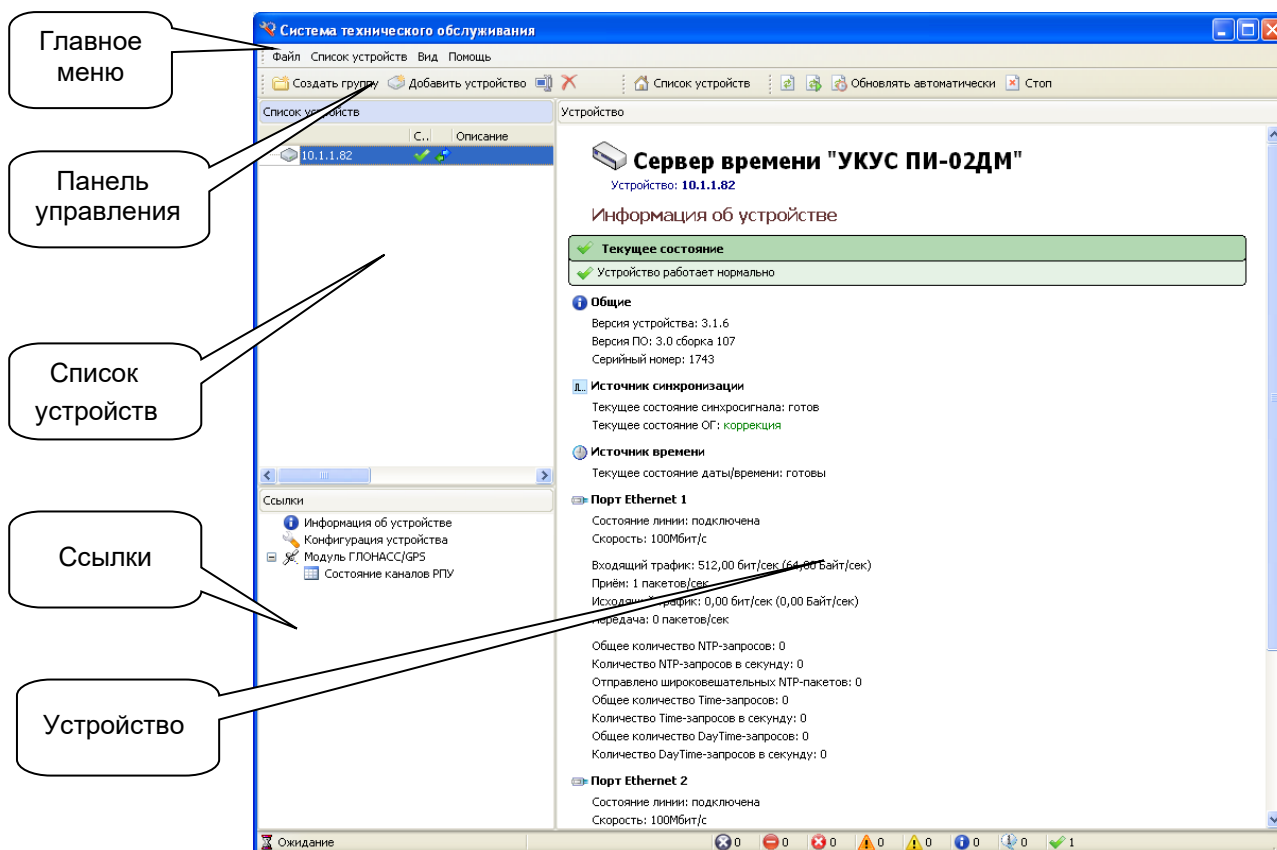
Главное меню

Панель управления

Список устройств

Ссылки

Устройство

Система технического обслуживания

Файл Список устройств Вид Помощь

Создать группу Добавить устройство Список устройств Обновлять автоматически Стоп

Список устройств

| | С.. | Описание |
|---|---|---|
| 10.1.1.82 | | |

Ссылки

Информация об устройстве
Конфигурация устройства
Модуль ГЛОНАСС/GPS
Состояние каналов РПУ

Устройство

Сервер времени "УКУС ПИ-02ДМ"
Устройство: 10.1.1.82

Информация об устройстве

Текущее состояние
Устройство работает нормально

Общие
Версия устройства: 3.1.6
Версия ПО: 3.0 сборка 107
Серийный номер: 1743

Источник синхронизации
Текущее состояние синхросигнала: готов
Текущее состояние ОГ: коррекция

Источник времени
Текущее состояние даты/времени: готовы

Порт Ethernet 1
Состояние линии: подключена
Скорость: 100Мбит/с

Входящий трафик: 512,00 бит/сек (64,00 Байт/сек)
Приём: 1 пакетов/сек
Исходящий трафик: 0,00 бит/сек (0,00 Байт/сек)
Передача: 0 пакетов/сек

Общее количество NTP-запросов: 0
Количество NTP-запросов в секунду: 0
Отправлено широковещательных NTP-пакетов: 0
Общее количество Time-запросов: 0
Количество Time-запросов в секунду: 0
Общее количество DayTime-запросов: 0
Количество DayTime-запросов в секунду: 0

Порт Ethernet 2
Состояние линии: подключена
Скорость: 100Мбит/с

Ожидание 0 0 0 0 0 0 0 1